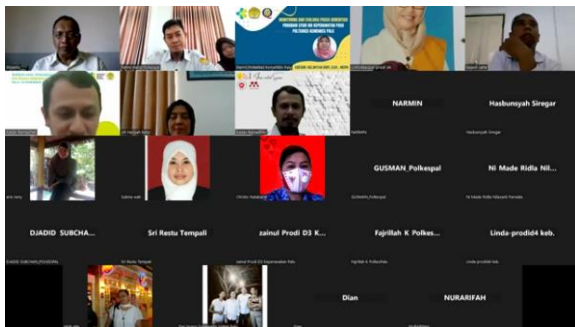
MONITORING DAN EVALUASI PASCA AKREDITASI
PROGRAM STUDI D3 KEPERAWATAN PALU
POLTEKKES KEMENKES PALU

NARMIN

Hasbunsyah Siregar

GUSMAN_Polkespal

Ni Made Ridla Nil...

DJADID SUBCHA...

Sri Restu Tempali

zainul Prodi D3 K...

Fajrillah K Polkes...

Linda-prodid4 keb.

Dian

NURARIFAH